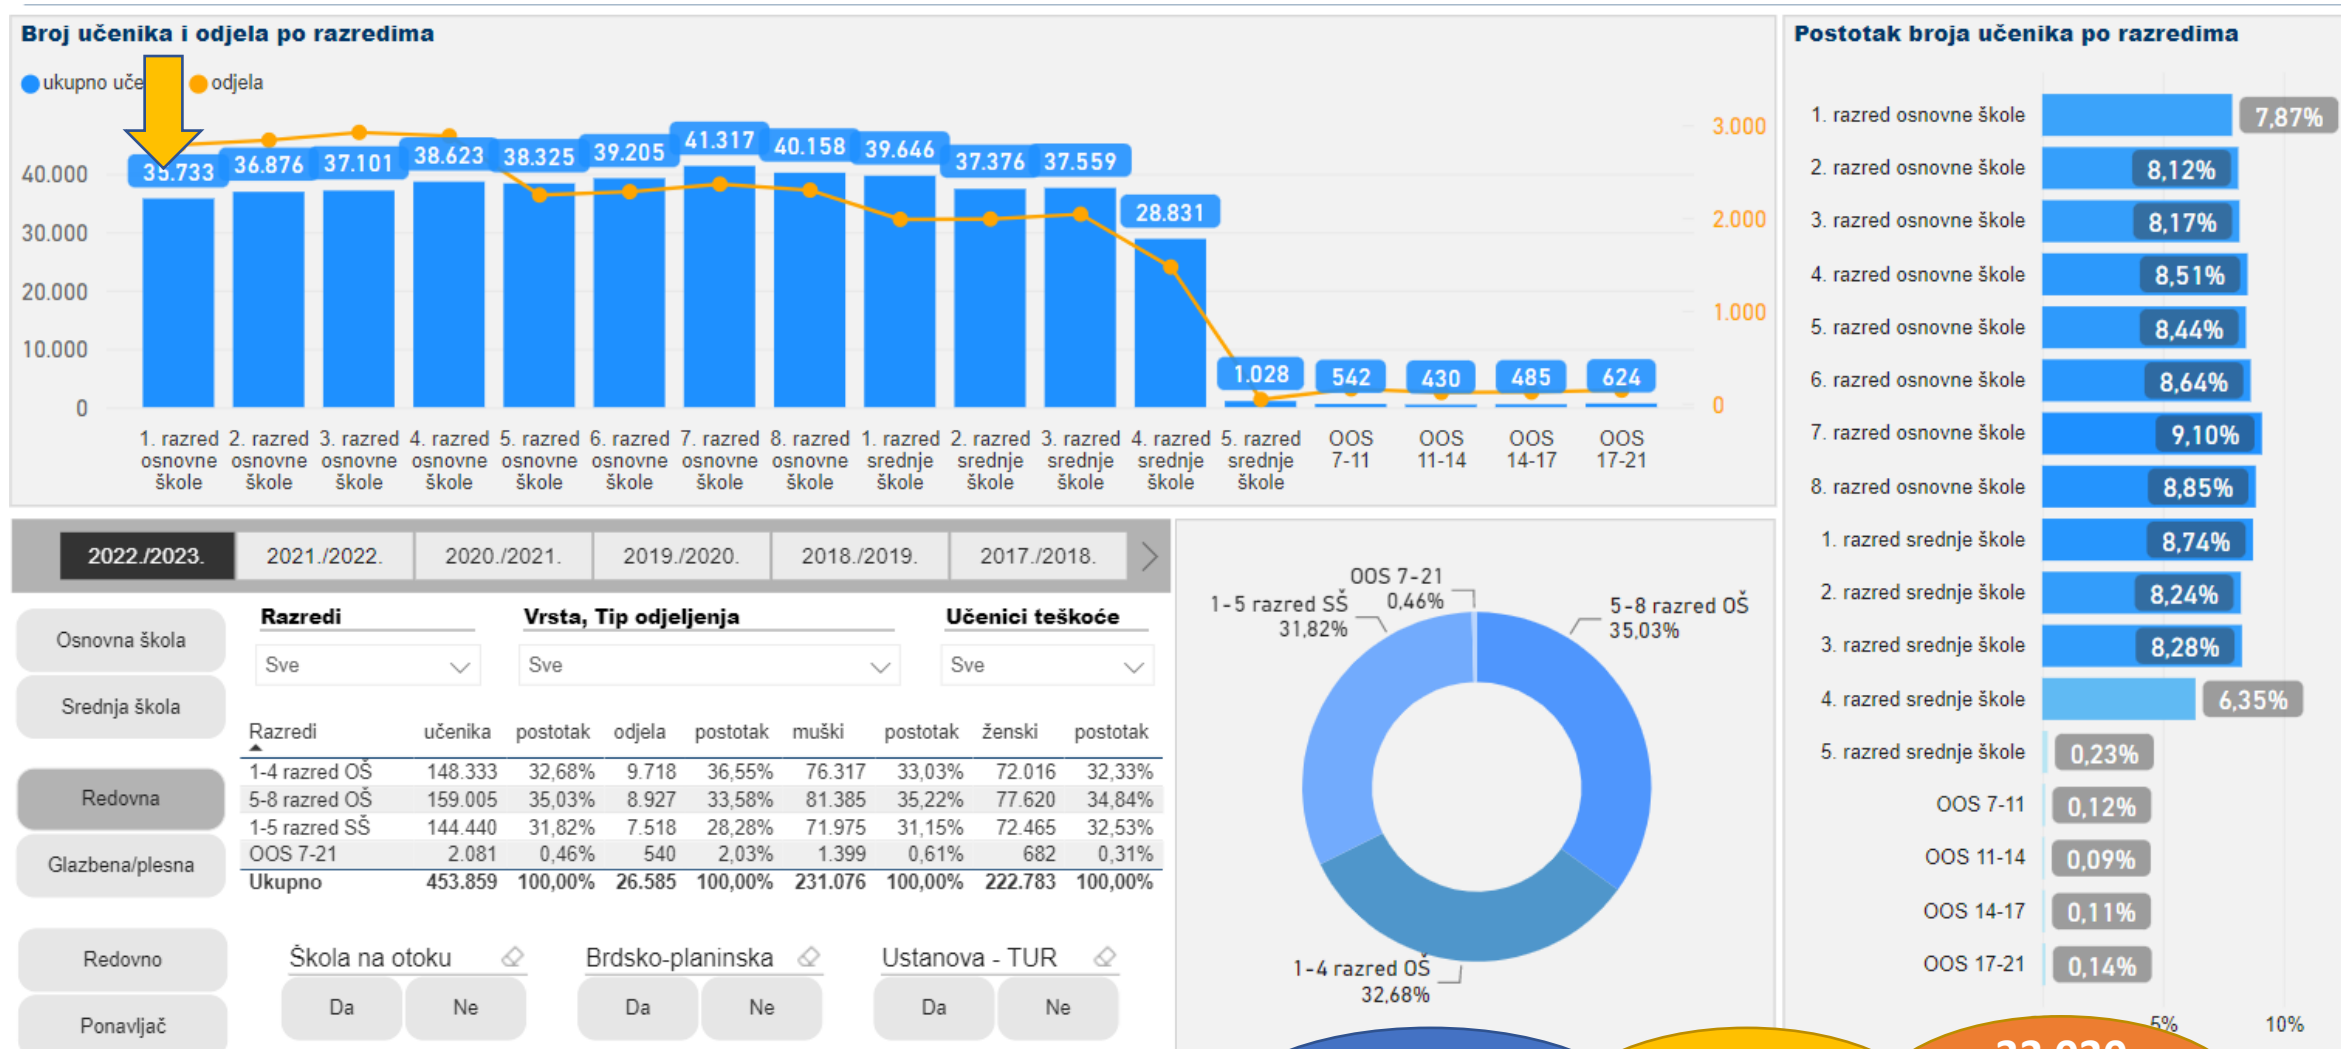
Broj učenika i odjela po razredima

ukupno uče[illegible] odjela

40.000
30.000
20.000
10.000
0

3.000
2.000
1.000
0

35.733 36.876 37.101 38.623 38.325 39.205 41.317 40.158 39.646 37.376 37.559 28.831 1.028 542 430 485 624

1. razred osnovne škole
2. razred osnovne škole
3. razred osnovne škole
4. razred osnovne škole
5. razred osnovne škole
6. razred osnovne škole
7. razred osnovne škole
8. razred osnovne škole
1. razred srednje škole
2. razred srednje škole
3. razred srednje škole
4. razred srednje škole
5. razred srednje škole
OOS 7-11
OOS 11-14
OOS 14-17
OOS 17-21

Postotak broja učenika po razredima

1. razred osnovne škole 7,87%
2. razred osnovne škole 8,12%
3. razred osnovne škole 8,17%
4. razred osnovne škole 8,51%
5. razred osnovne škole 8,44%
6. razred osnovne škole 8,64%
7. razred osnovne škole 9,10%
8. razred osnovne škole 8,85%
1. razred srednje škole 8,74%
2. razred srednje škole 8,24%
3. razred srednje škole 8,28%
4. razred srednje škole 6,35%
5. razred srednje škole 0,23%
OOS 7-11 0,12%
OOS 11-14 0,09%
OOS 14-17 0,11%
OOS 17-21 0,14%
5% 10%

2022./2023. 2021./2022. 2020./2021. 2019./2020. 2018./2019. 2017./2018.

Osnovna škola
Srednja škola
Redovna
Glazbena/plesna
Redovno
Ponavljač

Razredi
Sve
Vrsta, Tip odjeljenja
Sve
Učenici teškoće
Sve

| Razredi | učenika | postotak | odjela | postotak | muški | postotak | ženski | postotak |
|---|---|---|---|---|---|---|---|---|
| 1-4 razred OŠ | 148.333 | 32,68% | 9.718 | 36,55% | 76.317 | 33,03% | 72.016 | 32,33% |
| 5-8 razred OŠ | 159.005 | 35,03% | 8.927 | 33,58% | 81.385 | 35,22% | 77.620 | 34,84% |
| 1-5 razred SŠ | 144.440 | 31,82% | 7.518 | 28,28% | 71.975 | 31,15% | 72.465 | 32,53% |
| OOS 7-21 | 2.081 | 0,46% | 540 | 2,03% | 1.399 | 0,61% | 682 | 0,31% |
| Ukupno | 453.859 | 100,00% | 26.585 | 100,00% | 231.076 | 100,00% | 222.783 | 100,00% |

Škola na otoku
Da Ne
Brdsko-planinska
Da Ne
Ustanova - TUR
Da Ne

OOS 7-21 0,46%
1-5 razred SŠ 31,82%
5-8 razred OŠ 35,03%
1-4 razred OŠ 32,68%